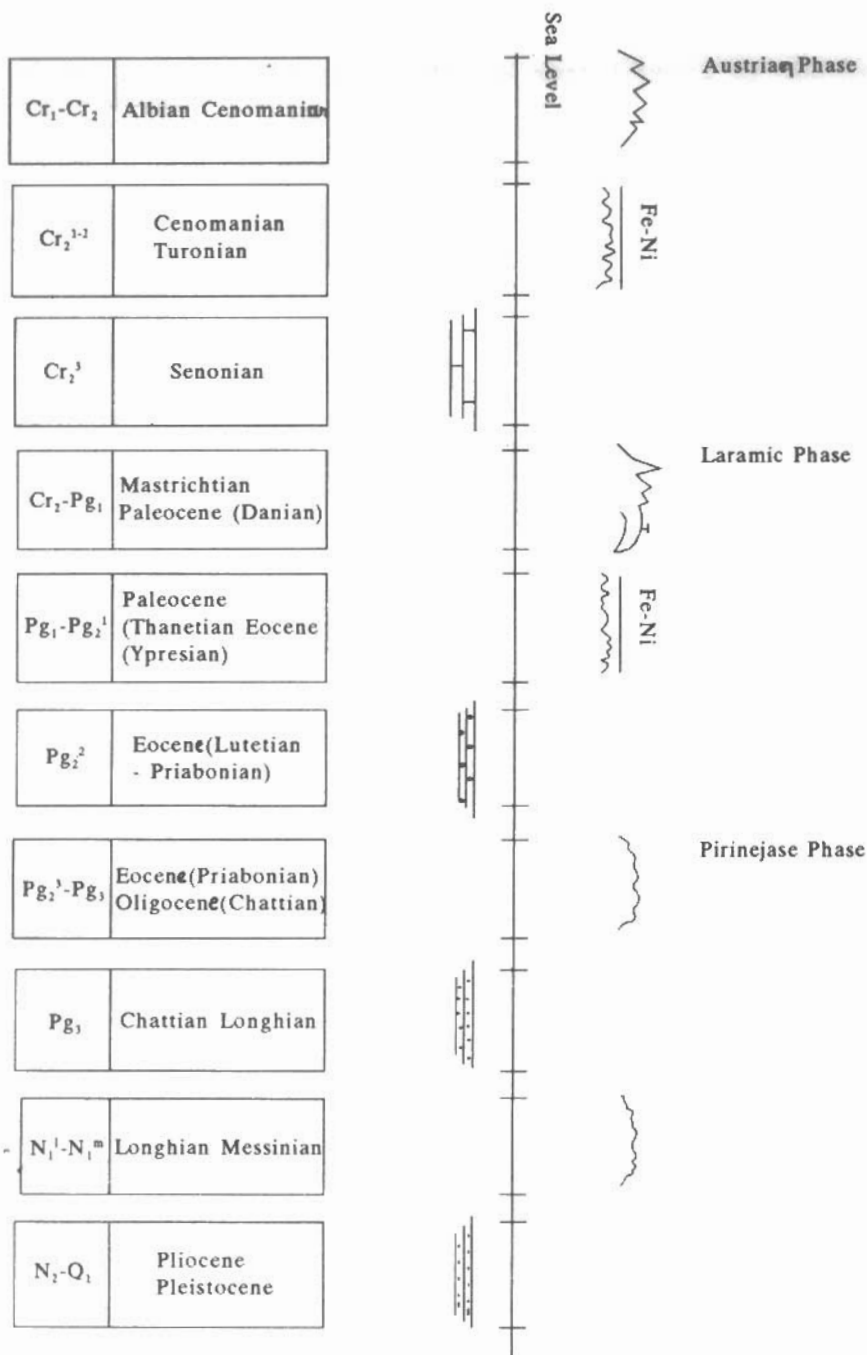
Sea Level

Austrian Phase

| | |
|---|---|
| $Cr_1$-$Cr_2$ | Albian Cenomanian |
| $Cr_2^{1-2}$ | Cenomanian Turonian |
| $Cr_2^3$ | Senonian |
| $Cr_2$-$Pg_1$ | Mastrichtian Paleocene (Danian) |
| $Pg_1$-$Pg_2^1$ | Paleocene (Thanetian Eocene (Ypresian) |
| $Pg_2^2$ | Eocene(Lutetian - Priabonian) |
| $Pg_2^3$-$Pg_3$ | Eocene(Priabonian) Oligocene(Chattian) |
| $Pg_3$ | Chattian Longhian |
| $N_1^l$-$N_1^m$ | Longhian Messinian |
| $N_2$-$Q_1$ | Pliocene Pleistocene |

Fe-Ni

Laramic Phase

Fe-Ni

Pirinejase Phase